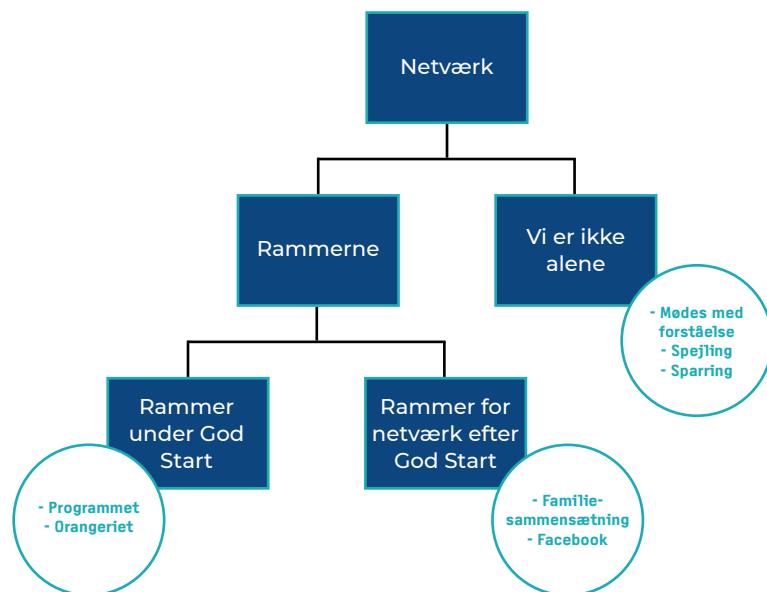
Netværk

Rammerne

Vi er ikke alene

- Mødes med forståelse
- Spejling
- Sparring

Rammer under God Start

Rammer for netværk efter God Start

- Programmet
- Orangeriet

- Familiesammensætning
- Facebook